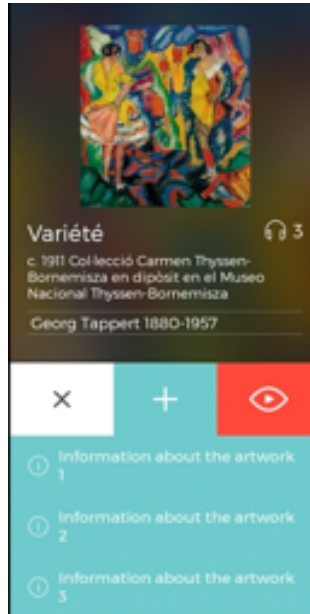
Variété

3

c. 1911 Col·lecció Carmen Thyssen-Bornemisza en dipòsit en el Museo Nacional Thyssen-Bornemisza

Georg Tappert 1880-1957

×

+

Information about the artwork 1

Information about the artwork 2

Information about the artwork 3